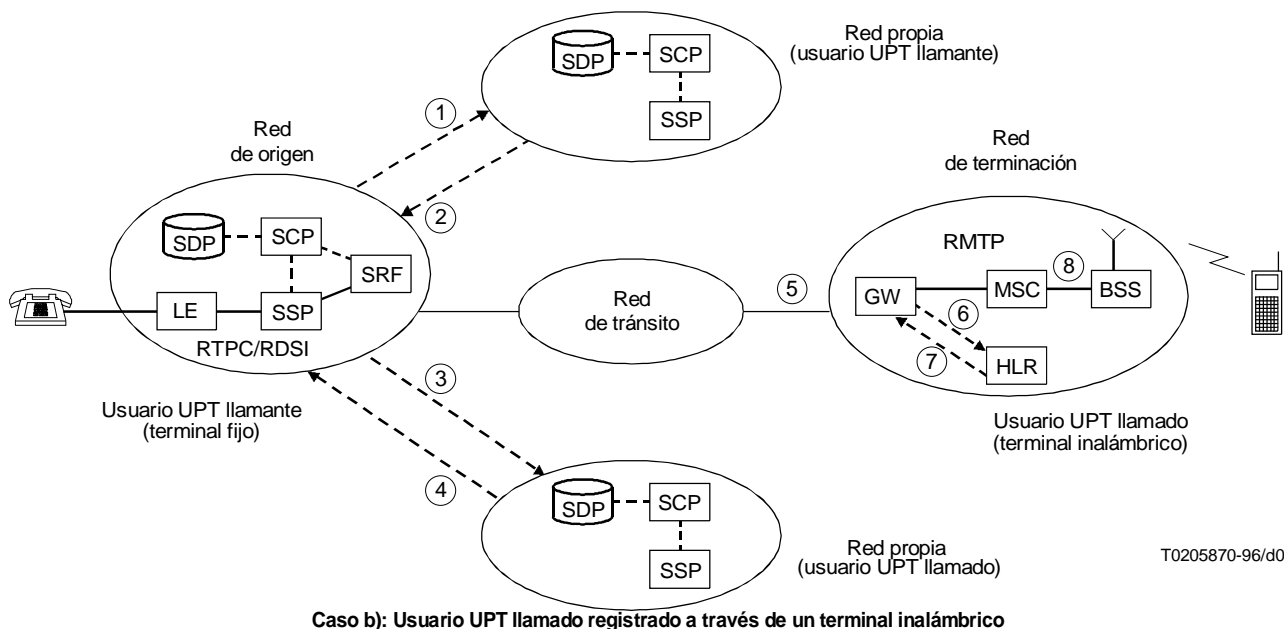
SDP
SCP
SSP
Red propia
(usuario UPT llamante)

1

Red
de origen

2

SDP
SCP
SRF
LE
SSP
RTPC/RDSI

Red
de tránsito

5

Red
de terminación

RMTP
GW
MSC
8
BSS
6
7
HLR

3

Usuario UPT llamante
(terminal fijo)

4

Usuario UPT llamado
(terminal inalámbrico)

SDP
SCP
SSP
Red propia
(usuario UPT llamado)

T0205870-96/d0

Caso b): Usuario UPT llamado registrado a través de un terminal inalámbrico